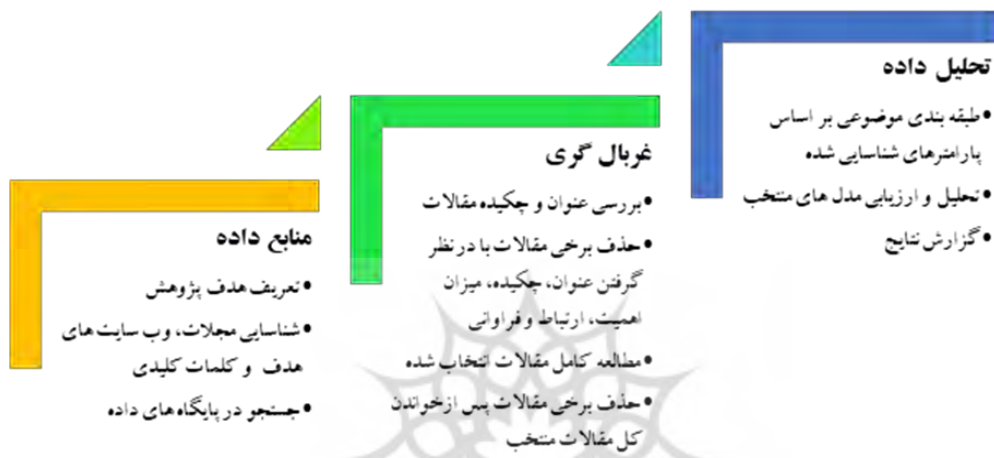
تحلیل داده

• طبقه بندی موضوعی بر اساس پارامترهای شناسایی شده
• تحلیل و ارزیابی مدل های منتخب
• گزارش نتایج

غربال گری

• بررسی عنوان و چکیده مقالات
• حذف برخی مقالات با در نظر گرفتن عنوان، چکیده، میزان اهمیت، ارتباط و فراوانی
• مطالعه کامل مقالات انتخاب شده
• حذف برخی مقالات پس ازخواندن کل مقالات منتخب

منابع داده

• تعریف هدف پژوهش
• شناسایی مجلات، وب سایت های هدف و کلمات کلیدی
• جستجو در پایگاه های داده